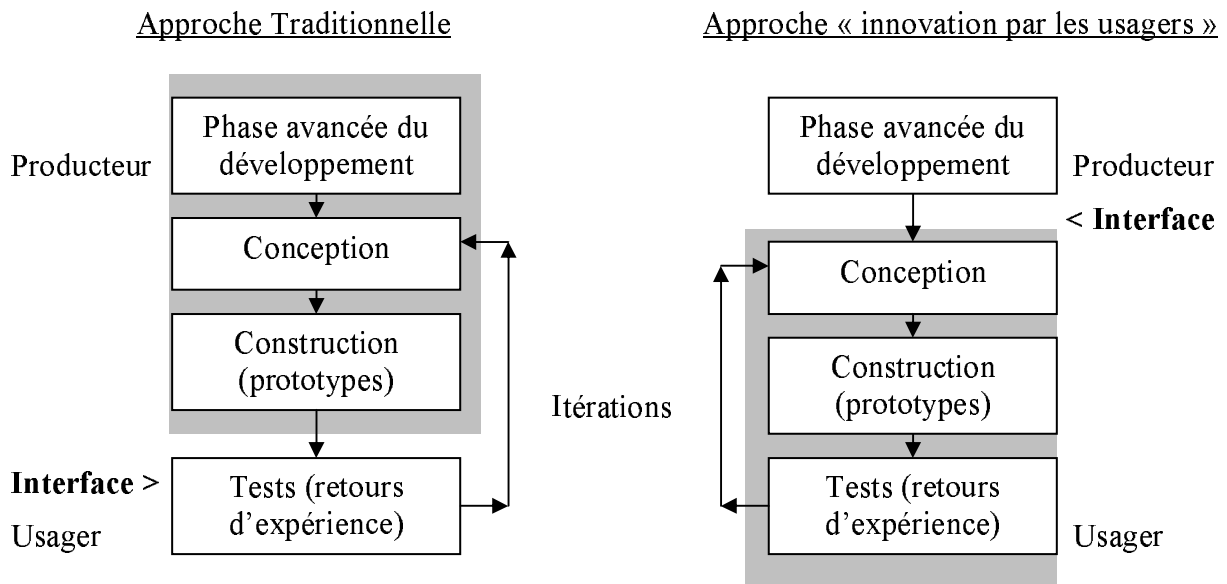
Approche Traditionnelle

Producteur

Phase avancée du développement

Conception

Construction (prototypes)

Interface >

Usager

Tests (retours d'expérience)

Itérations

Approche « innovation par les usagers »

Phase avancée du développement

Producteur

< Interface

Conception

Construction (prototypes)

Tests (retours d'expérience)

Usager